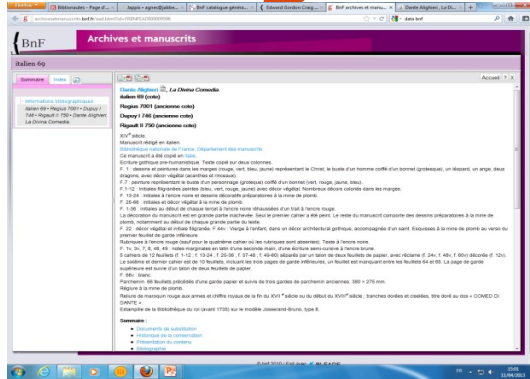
Bibliothèques - Page d'... | Jappo - agnes@jubin... | BnF catalogue généra... | Edward Gordon Craig ... | BnF archives et manu... | Dante Alighieri , La Di...

archivesetmanuscrits.bnf.fr/ead.html?id=FRBNFEAD000000000

BnF Archives et manuscrits

italien 69

Sommaire | Index

Informations bibliographiques
Italien 69 • Regius 7001 • Dupuy I 746 • Rigault II 750 • Dante Alighieri, La Divina Comedia

Accueil

Dante Alighieri, La Divina Comedia
italien 69 (cote)
Regius 7001 (ancienne cote)
Dupuy I 746 (ancienne cote)
Rigault II 750 (ancienne cote)

XIV$^e$ siècle.
Manuscrit rédigé en italien.
Bibliothèque nationale de France. Département des manuscrits
Ce manuscrit a été copié en Italie.
Écriture gothique pré-humanistique. Texte copié sur deux colonnes.
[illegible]

Sommaire :
Documents de substitution
Historique de la conservation
Présentation du contenu
Bibliographie

© BnF 2010 | Exit page | BnF